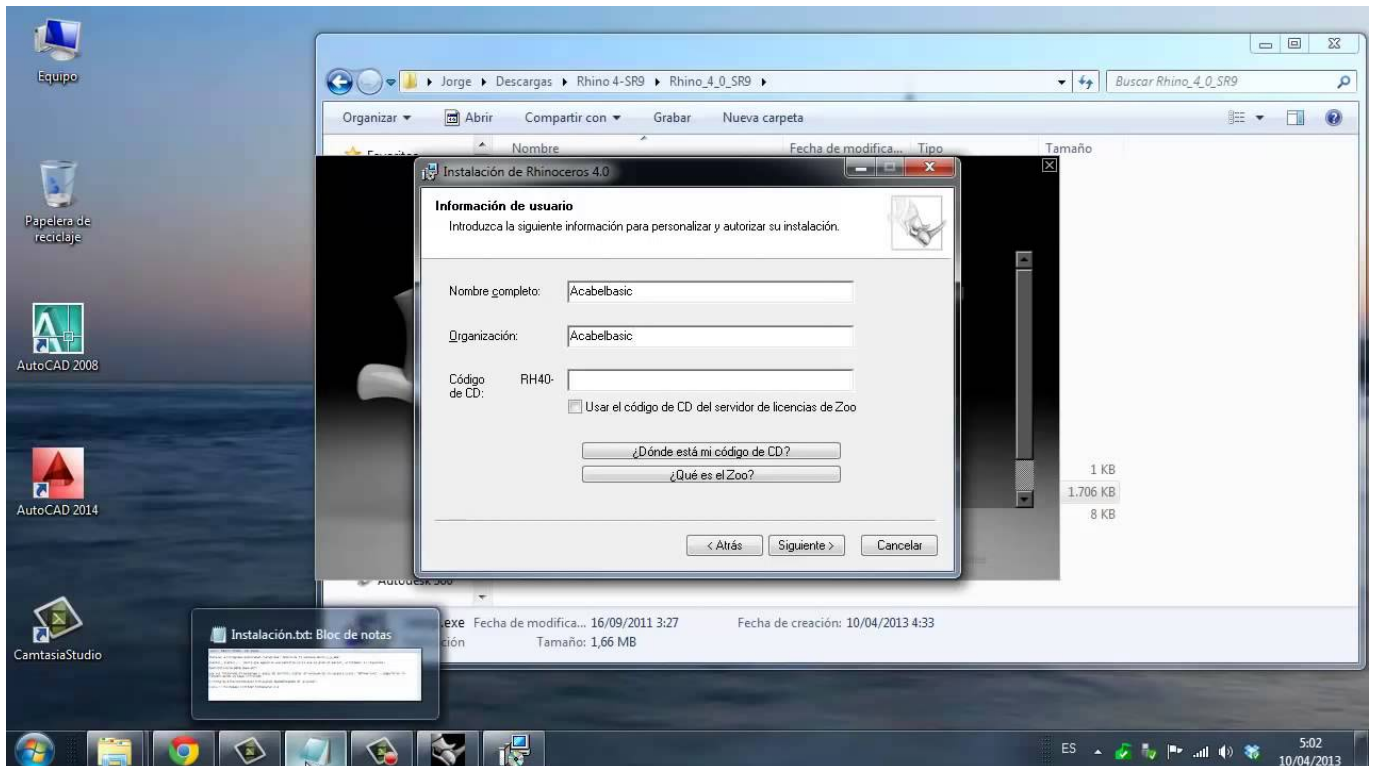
Equipo

Papelera de reciclaje

AutoCAD 2008

AutoCAD 2014

CamtasiaStudio

Jorge ▸ Descargas ▸ Rhino 4-SR9 ▸ Rhino_4_0_SR9 ▸

Buscar Rhino_4_0_SR9

Organizar ▾ Abrir Compartir con ▾ Grabar Nueva carpeta

Nombre Fecha de modifica... Tipo Tamaño

1 KB
1.706 KB
8 KB

Autodesk 360

.exe Fecha de modifica... 16/09/2011 3:27 Fecha de creación: 10/04/2013 4:33
ción Tamaño: 1,66 MB

Instalación de Rhinoceros 4.0

Información de usuario
Introduzca la siguiente información para personalizar y autorizar su instalación.

Nombre completo: Acabelbasic

Organización: Acabelbasic

Código de CD: RH40-

Usar el código de CD del servidor de licencias de Zoo

¿Dónde está mi código de CD?

¿Qué es el Zoo?

< Atrás Siguiente > Cancelar

Instalación.txt: Bloc de notas

ES 5:02 10/04/2013